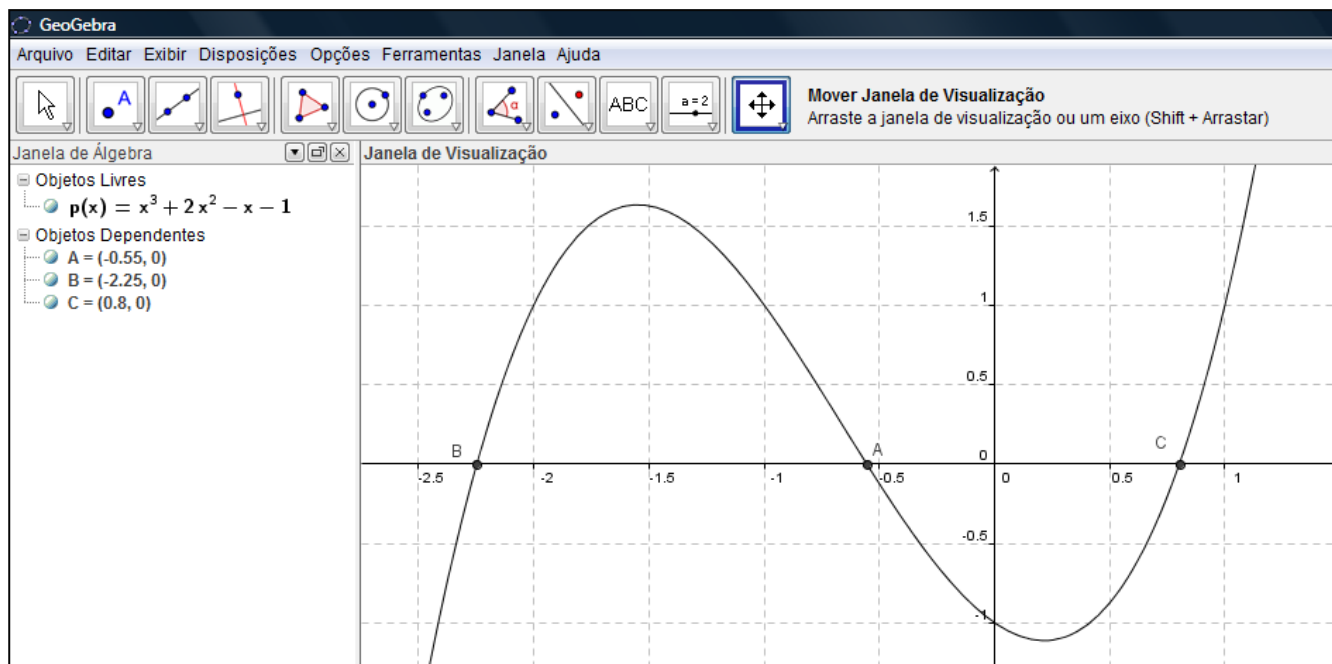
GeoGebra

Arquivo Editar Exibir Disposições Opções Ferramentas Janela Ajuda

ABC

a = 2

Mover Janela de Visualização
Arraste a janela de visualização ou um eixo (Shift + Arrastar)

Janela de Álgebra

Objetos Livres
$p(x) = x^3 + 2x^2 - x - 1$

Objetos Dependentes
A = (-0.55, 0)
B = (-2.25, 0)
C = (0.8, 0)

Janela de Visualização

1.5
1
0.5
0
-0.5
-1

-2.5
-2
-1.5
-1
-0.5
0
0.5
1

B
A
C